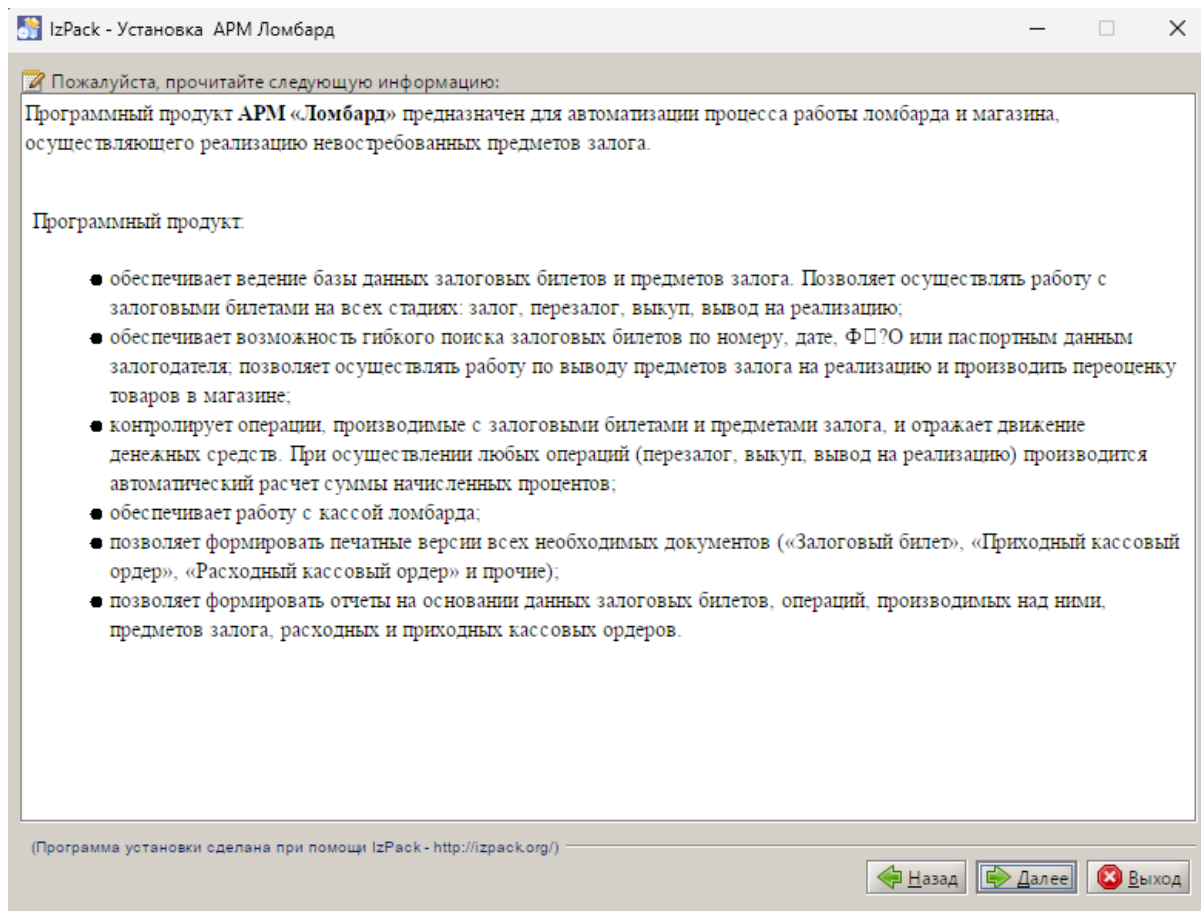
IzPack - Установка АРМ Ломбард

Пожалуйста, прочитайте следующую информацию:

Программный продукт **АРМ «Ломбард»** предназначен для автоматизации процесса работы ломбарда и магазина, осуществляющего реализацию невостребованных предметов залога.

Программный продукт:

- обеспечивает ведение базы данных залоговых билетов и предметов залога. Позволяет осуществлять работу с залоговыми билетами на всех стадиях: залог, перезалог, выкуп, вывод на реализацию;
- обеспечивает возможность гибкого поиска залоговых билетов по номеру, дате, Ф�?О или паспортным данным залогодателя; позволяет осуществлять работу по выводу предметов залога на реализацию и производить переоценку товаров в магазине;
- контролирует операции, производимые с залоговыми билетами и предметами залога, и отражает движение денежных средств. При осуществлении любых операций (перезалог, выкуп, вывод на реализацию) производится автоматический расчет суммы начисленных процентов;
- обеспечивает работу с кассой ломбарда;
- позволяет формировать печатные версии всех необходимых документов («Залоговый билет», «Приходный кассовый ордер», «Расходный кассовый ордер» и прочие);
- позволяет формировать отчеты на основании данных залоговых билетов, операций, производимых над ними, предметов залога, расходных и приходных кассовых ордеров.

(Программа установки сделана при помощи IzPack - http://izpack.org/)

Назад Далее Выход